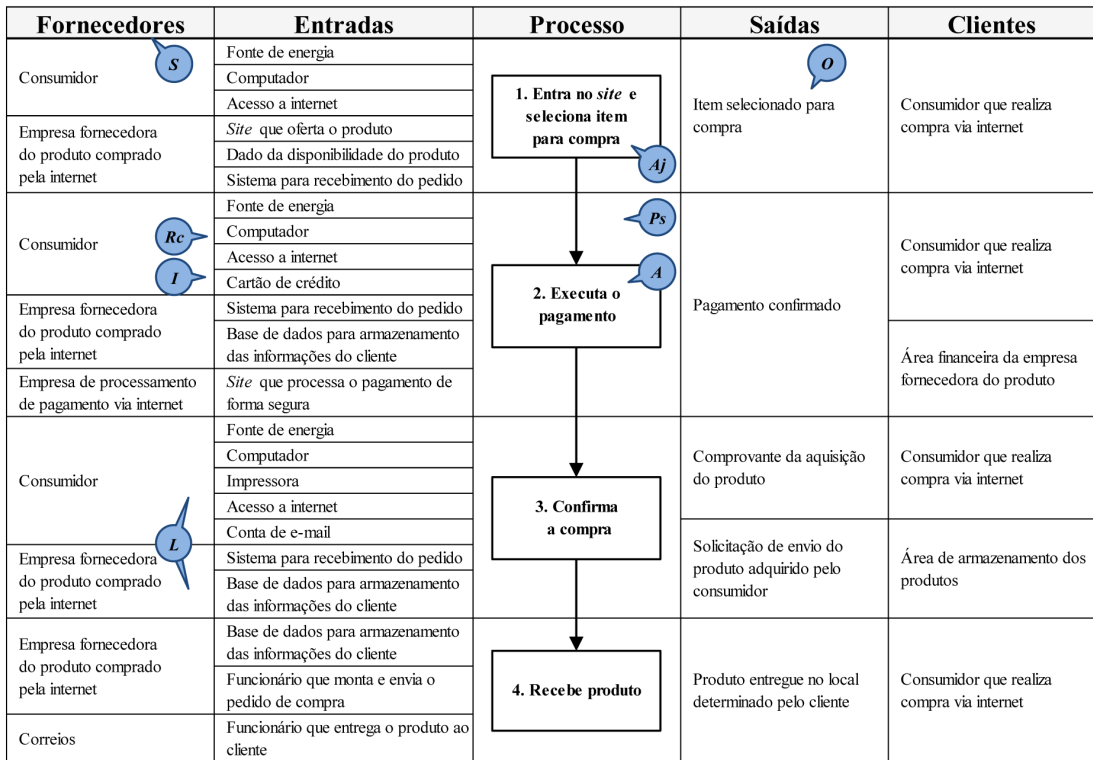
| Fornecedores | Entradas | Processo | Saídas | Clientes |
|---|---|---|---|---|
| Consumidor | Fonte de energia<br>Computador<br>Acesso a internet | 1. Entra no *site* e seleciona item para compra | Item selecionado para compra | Consumidor que realiza compra via internet |
| Empresa fornecedora do produto comprado pela internet | *Site* que oferta o produto<br>Dado da disponibilidade do produto<br>Sistema para recebimento do pedido | | | |
| Consumidor | Fonte de energia<br>Computador<br>Acesso a internet<br>Cartão de crédito | 2. Executa o pagamento | Pagamento confirmado | Consumidor que realiza compra via internet |
| Empresa fornecedora do produto comprado pela internet | Sistema para recebimento do pedido<br>Base de dados para armazenamento das informações do cliente | | | Área financeira da empresa fornecedora do produto |
| Empresa de processamento de pagamento via internet | *Site* que processa o pagamento de forma segura | | | |
| Consumidor | Fonte de energia<br>Computador<br>Impressora<br>Acesso a internet<br>Conta de e-mail | 3. Confirma a compra | Comprovante da aquisição do produto | Consumidor que realiza compra via internet |
| Empresa fornecedora do produto comprado pela internet | Sistema para recebimento do pedido<br>Base de dados para armazenamento das informações do cliente | | Solicitação de envio do produto adquirido pelo consumidor | Área de armazenamento dos produtos |
| Empresa fornecedora do produto comprado pela internet | Base de dados para armazenamento das informações do cliente<br>Funcionário que monta e envia o pedido de compra | 4. Recebe produto | Produto entregue no local determinado pelo cliente | Consumidor que realiza compra via internet |
| Correios | Funcionário que entrega o produto ao cliente | | | |

S O Aj Ps Rc A I L